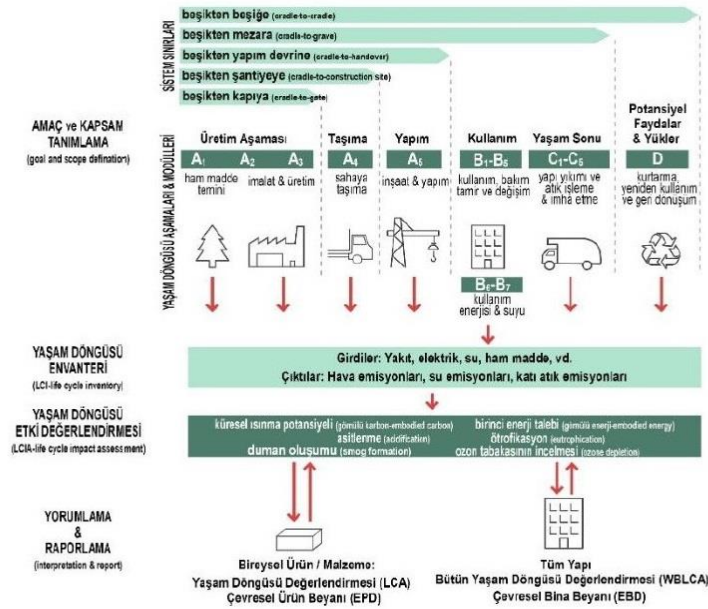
SİSTEM SINIRLARI

beşikten beşiğe (cradle-to-cradle)
beşikten mezara (cradle-to-grave)
beşikten yapım devrine (cradle-to-handover)
beşikten şantiyeye (cradle-to-construction site)
beşikten kapıya (cradle-to-gate)

AMAÇ ve KAPSAM TANIMLAMA
(goal and scope definition)

YAŞAM DÖNGÜSÜ AŞAMALARI & MODÜLLERİ

Üretim Aşaması
$A_1$ $A_2$ $A_3$
ham madde temini
imalat & üretim

Taşıma
$A_4$
sahaya taşıma

Yapım
$A_5$
inşaat & yapım

Kullanım
$B_1$-$B_5$
kullanım, bakım tamir ve değişim

$B_6$-$B_7$
kullanım enerjisi & suyu

Yaşam Sonu
$C_1$-$C_5$
yapı yıkımı ve atık işleme & imha etme

Potansiyel Faydalar & Yükler
D
kurtarma, yeniden kullanım ve geri dönüşüm

YAŞAM DÖNGÜSÜ ENVANTERİ
(LCI-life cycle inventory)

Girdiler: Yakıt, elektrik, su, ham madde, vd.
Çıktılar: Hava emisyonları, su emisyonları, katı atık emisyonları

YAŞAM DÖNGÜSÜ ETKİ DEĞERLENDİRMESİ
(LCIA-life cycle impact assessment)

küresel ısınma potansiyeli (gömülü karbon-embodied carbon)
asitlenme (acidification)
duman oluşumu (smog formation)
birincil enerji talebi (gömülü enerji-embodied energy)
ötrofikasyon (eutrophication)
ozon tabakasının incelmesi (ozone depletion)

YORUMLAMA & RAPORLAMA
(interpretation & report)

Bireysel Ürün / Malzeme:
Yaşam Döngüsü Değerlendirmesi (LCA)
Çevresel Ürün Beyanı (EPD)

Tüm Yapı
Bütün Yaşam Döngüsü Değerlendirmesi (WBLCA)
Çevresel Bina Beyanı (EBD)